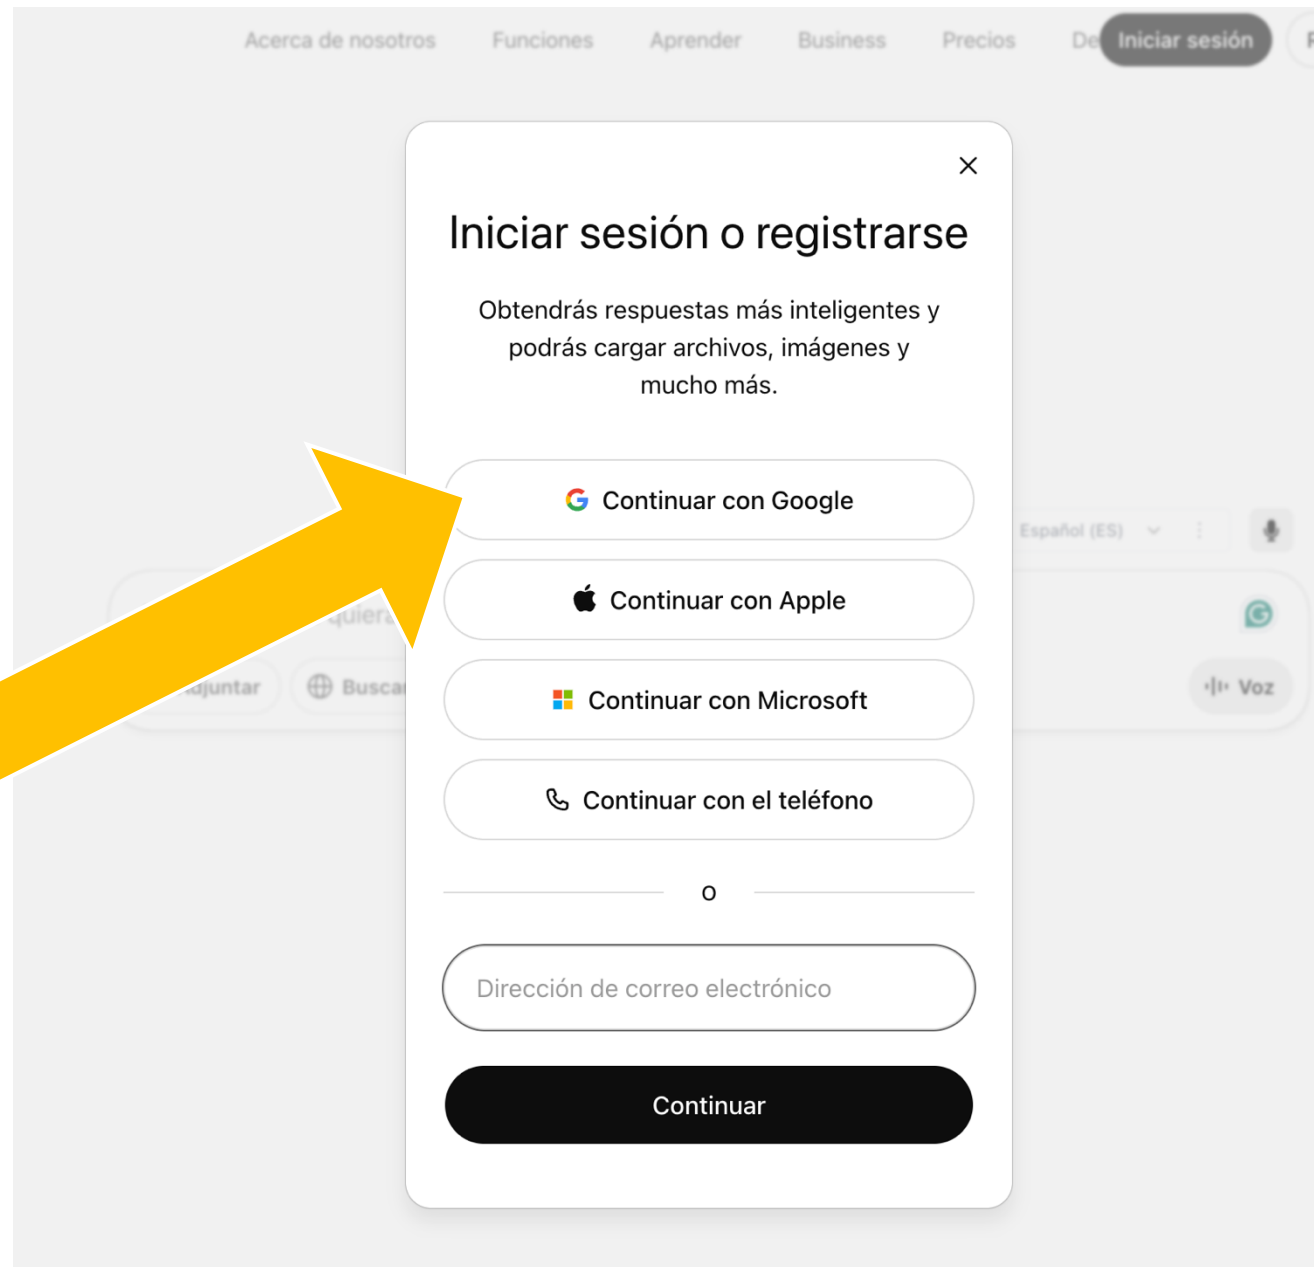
Acerca de nosotros Funciones Aprender Business Precios De Iniciar sesión

×

Iniciar sesión o registrarse

Obtendrás respuestas más inteligentes y podrás cargar archivos, imágenes y mucho más.

Continuar con Google

Continuar con Apple

Continuar con Microsoft

Continuar con el teléfono

o

Dirección de correo electrónico

Continuar

Español (ES)

quiera

djuntar

Busca

Voz